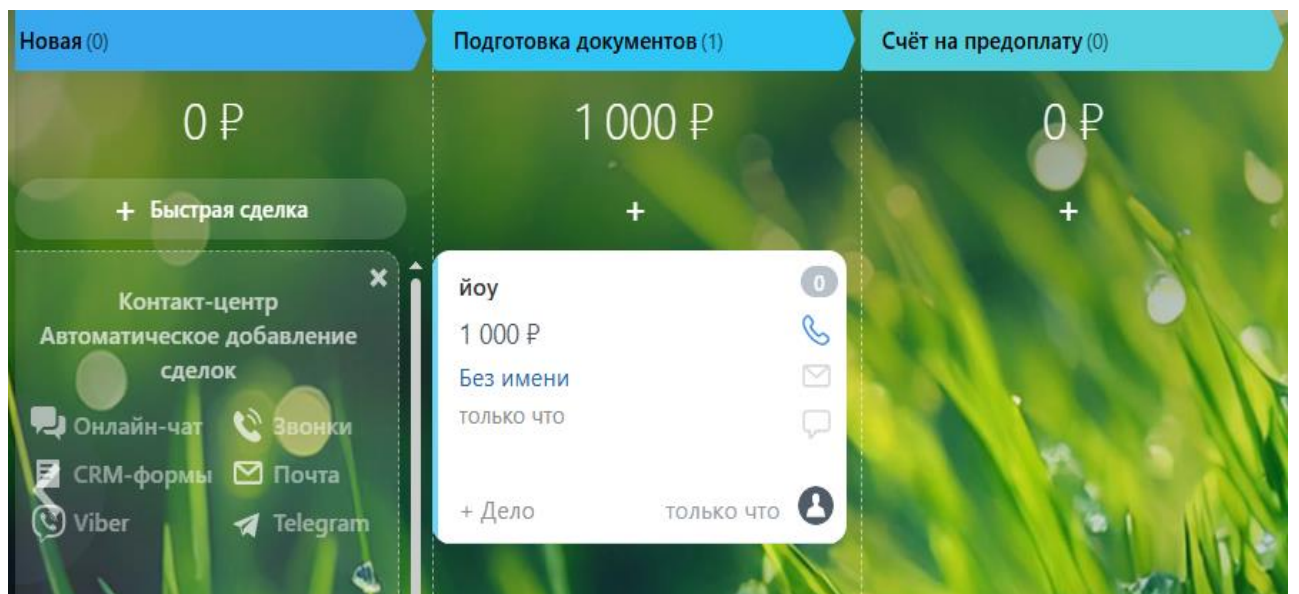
Новая (0)

0 ₽

+ Быстрая сделка

Контакт-центр
Автоматическое добавление сделок

Онлайн-чат
Звонки
CRM-формы
Почта
Viber
Telegram

Подготовка документов (1)

1 000 ₽

+

йоу
0
1 000 ₽
Без имени
только что
+ Дело
только что

Счёт на предоплату (0)

0 ₽

+